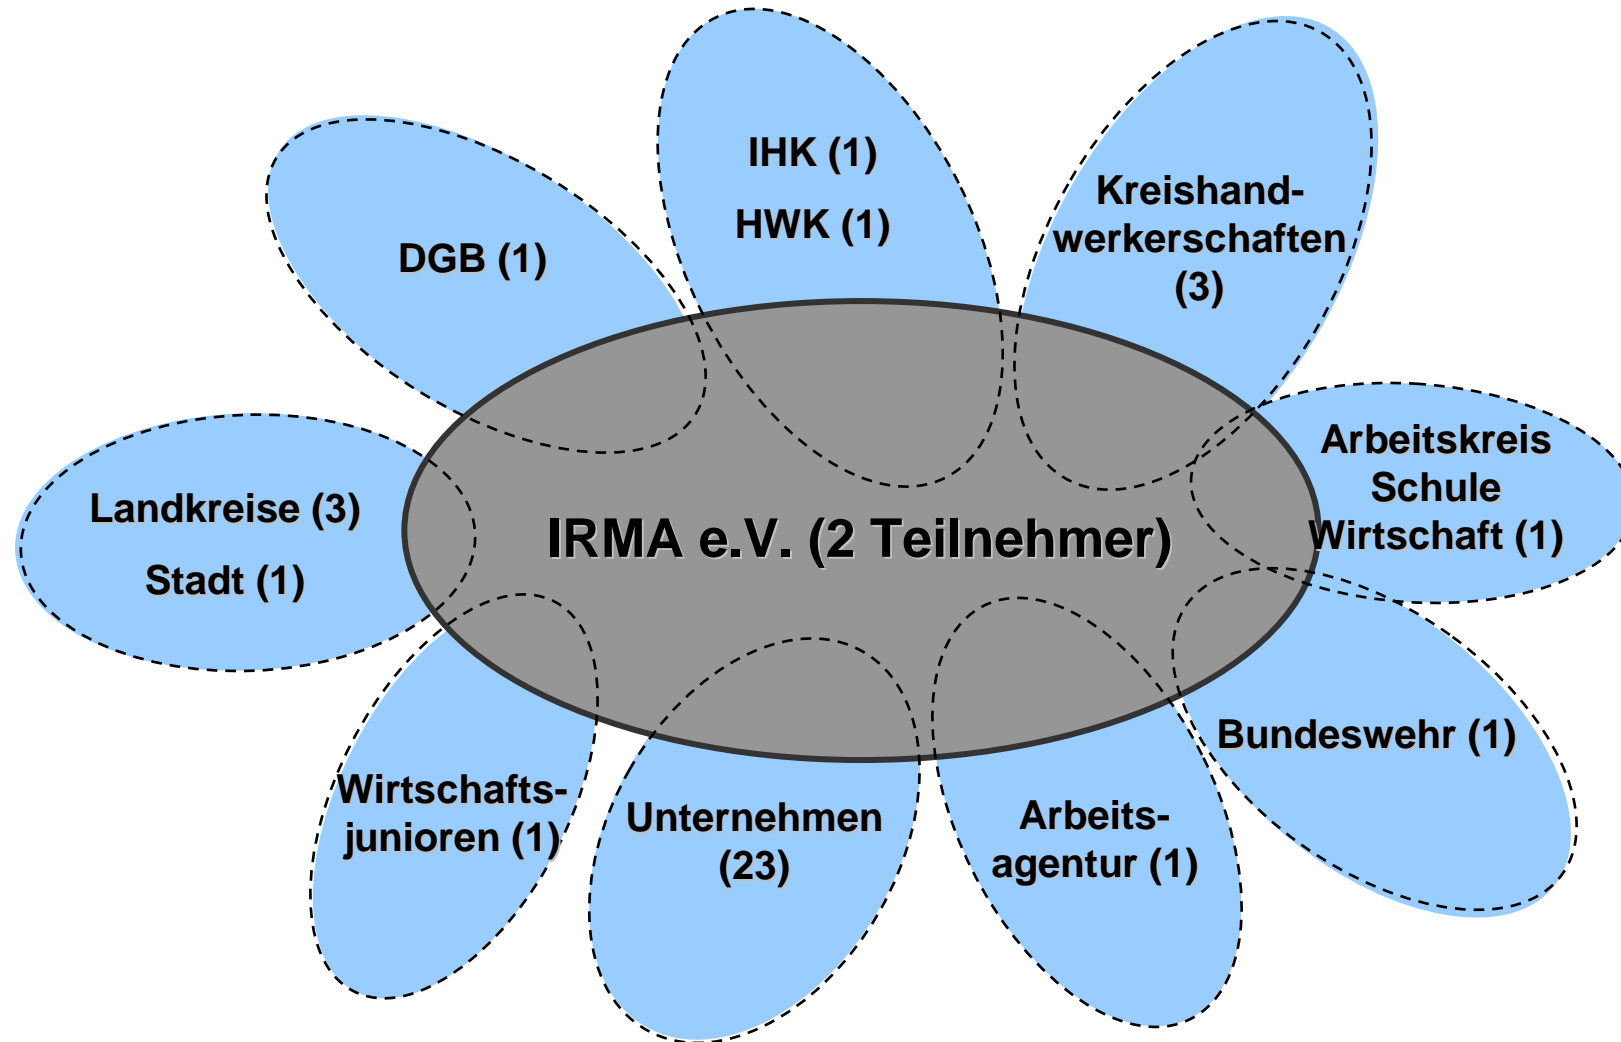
IHK (1)
HWK (1)

DGB (1)

Kreishandwerkerschaften (3)

Landkreise (3)
Stadt (1)

IRMA e.V. (2 Teilnehmer)

Arbeitskreis Schule Wirtschaft (1)

Bundeswehr (1)

Wirtschaftsjunioren (1)

Unternehmen (23)

Arbeitsagentur (1)